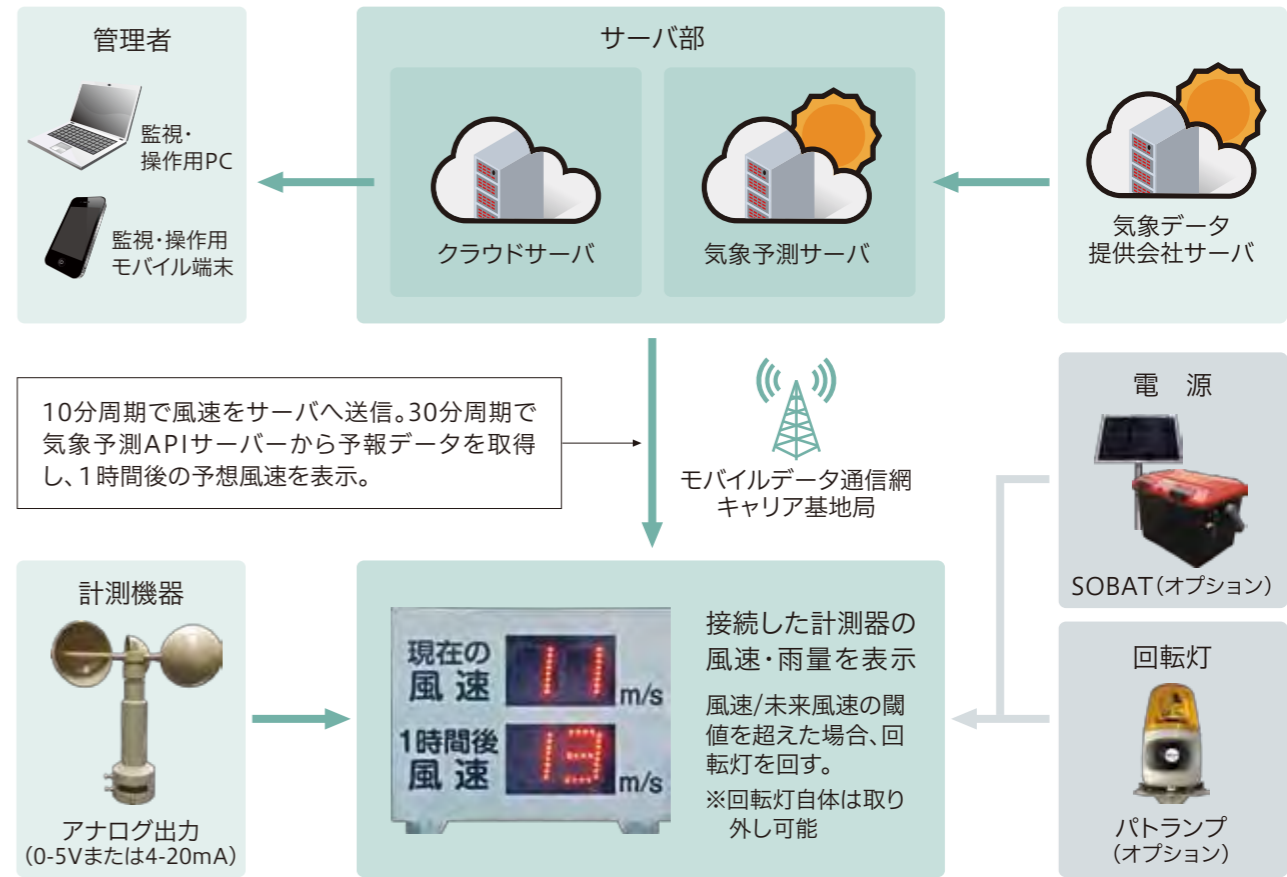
管理者

監視・
操作用PC

監視・操作用
モバイル端末

サーバ部

クラウドサーバ

気象予測サーバ

気象データ
提供会社サーバ

10分周期で風速をサーバへ送信。30分周期で気象予測APIサーバーから予報データを取得し、1時間後の予想風速を表示。

モバイルデータ通信網
キャリア基地局

電 源

SOBAT（オプション）

計測機器

現在の
風 速

11

m/s

1時間後
風 速

13

m/s

接続した計測器の
風速・雨量を表示

風速/未来風速の閾値を超えた場合、回転灯を回す。

※回転灯自体は取り外し可能

回転灯

アナログ出力
（0-5Vまたは4-20mA）

パトランプ
（オプション）